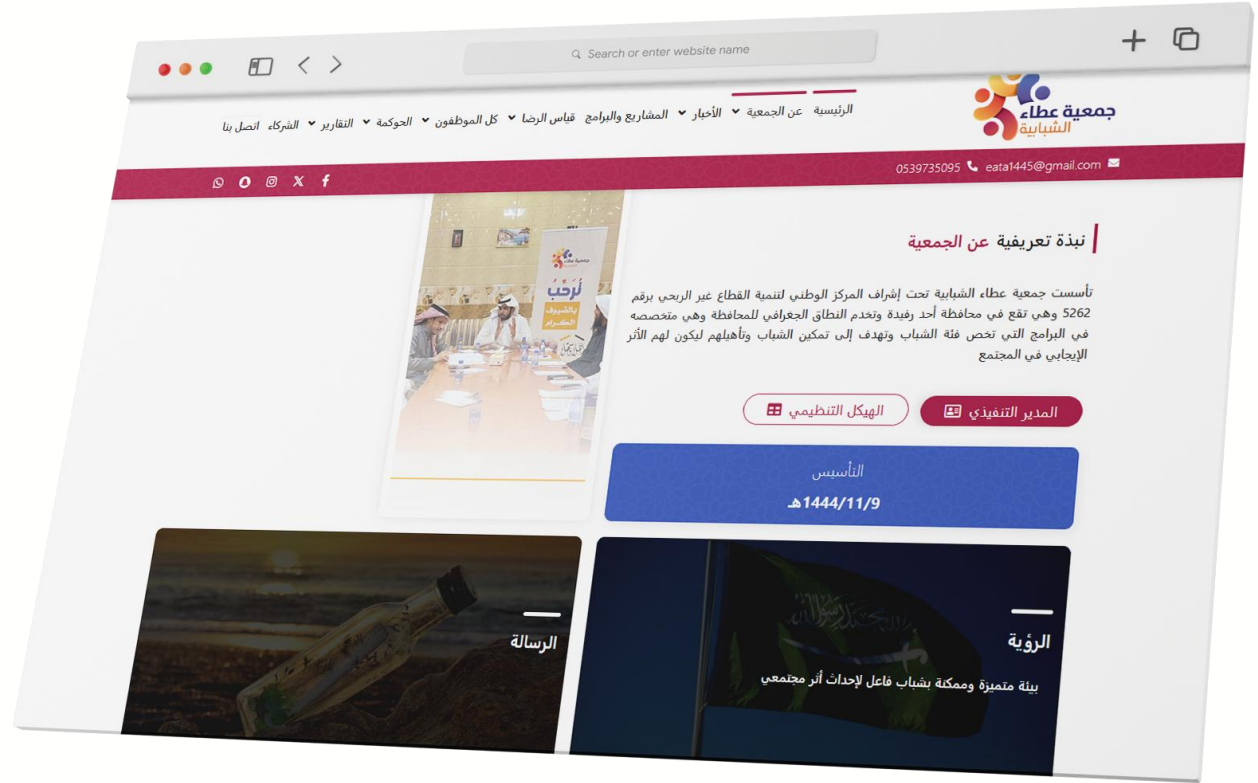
Search or enter website name

جمعية عطاء الشبابية

الرئيسية
عن الجمعية
الأخبار
المشاريع والبرامج
قياس الرضا
كل الموظفون
الحوكمة
التقارير
الشركاء
اتصل بنا

0539735095
eata1445@gmail.com

نبذة تعريفية عن الجمعية

تأسست جمعية عطاء الشبابية تحت إشراف المركز الوطني لتنمية القطاع غير الربحي برقم 5262 وهي تقع في محافظة أحد رفيدة وتخدم النطاق الجغرافي للمحافظة وهي متخصصه في البرامج التي تخص فئة الشباب وتهدف إلى تمكين الشباب وتأهيلهم ليكون لهم الأثر الإيجابي في المجتمع

المدير التنفيذي
الهيكل التنظيمي

التأسيس
1444/11/9هـ

الرؤية
بيئة متميزة وممكنة بشباب فاعل لإحداث أثر مجتمعي

الرسالة